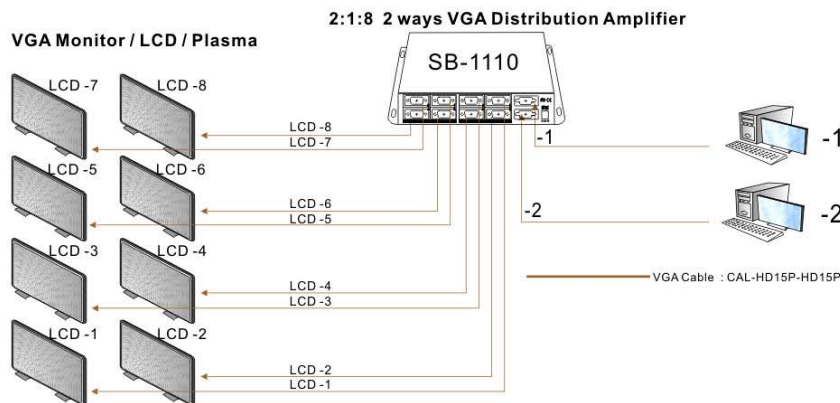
2:1:8 2 ways VGA Distribution Amplifier

VGA Monitor / LCD / Plasma

SB-1110

LCD -7
LCD -8
LCD -5
LCD -6
LCD -3
LCD -4
LCD -1
LCD -2

LCD -8
LCD -7
LCD -6
LCD -5
LCD -4
LCD -3
LCD -2
LCD -1

-1
-2

-1
-2

VGA Cable : CAL-HD15P-HD15P